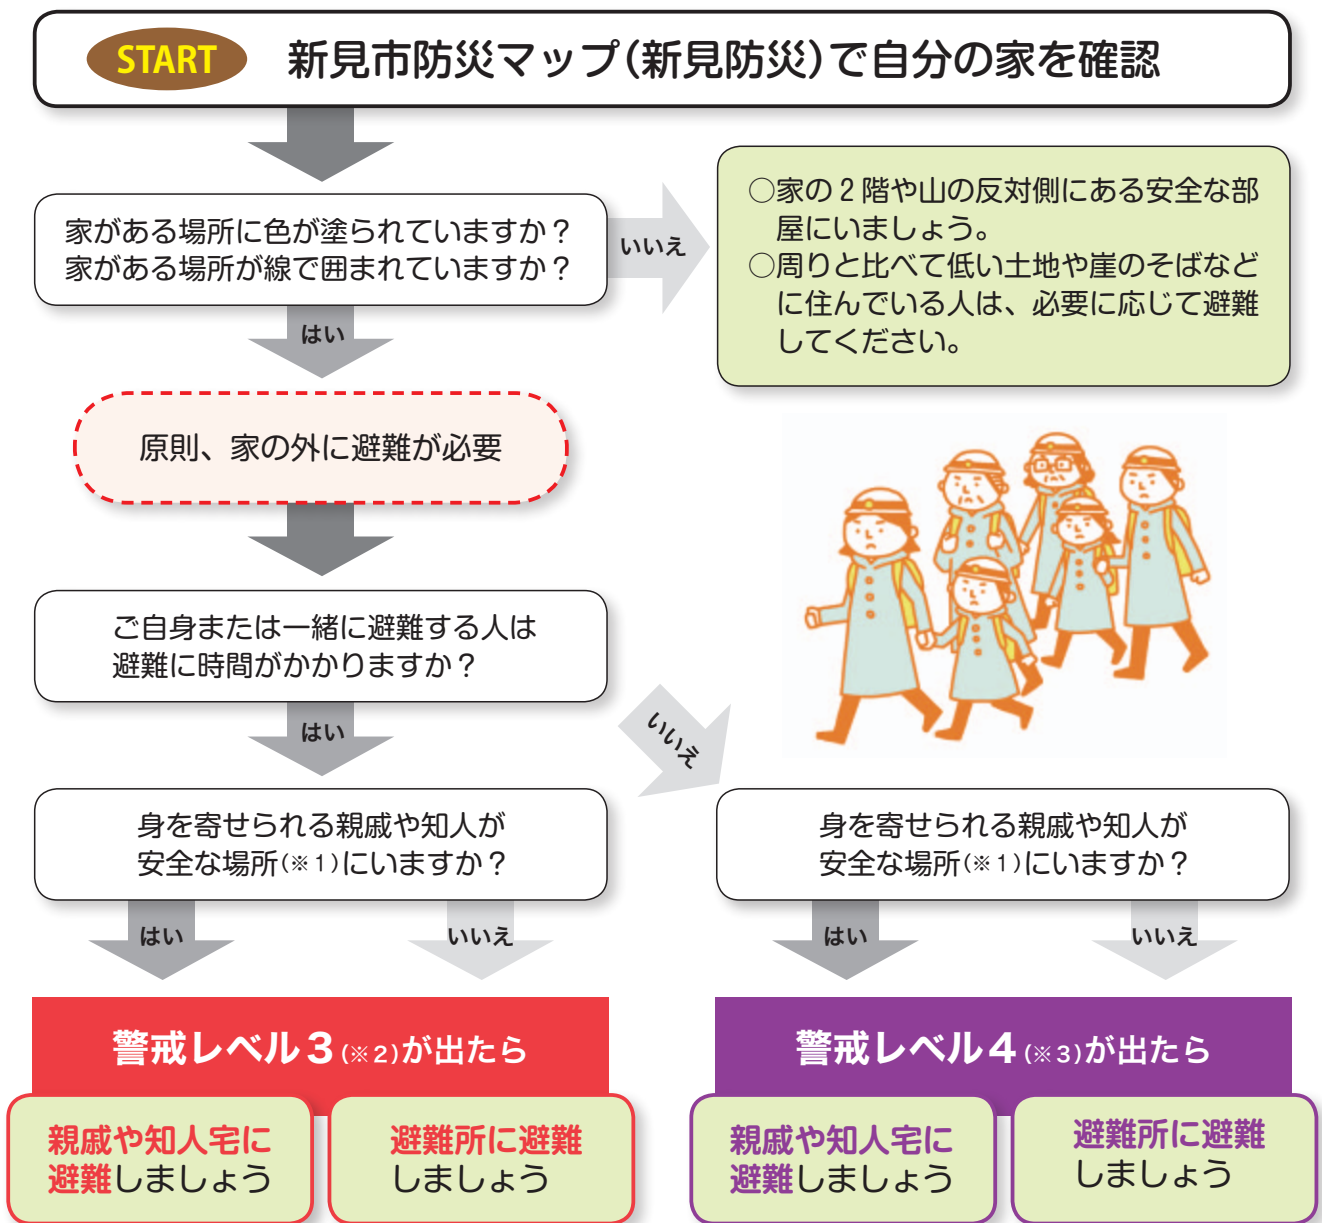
START 新見市防災マップ(新見防災)で自分の家を確認

家がある場所に色が塗られていますか？
家がある場所が線で囲まれていますか？

いいえ

○家の２階や山の反対側にある安全な部屋にいましょう。
○周りと比べて低い土地や崖のそばなどに住んでいる人は、必要に応じて避難してください。

はい

原則、家の外に避難が必要

ご自身または一緒に避難する人は
避難に時間がかかりますか？

はい

いいえ

身を寄せられる親戚や知人が
安全な場所(※１)にいますか？

身を寄せられる親戚や知人が
安全な場所(※１)にいますか？

はい

いいえ

はい

いいえ

警戒レベル３(※２)が出たら

警戒レベル４(※３)が出たら

親戚や知人宅に避難しましょう

避難所に避難しましょう

親戚や知人宅に避難しましょう

避難所に避難しましょう